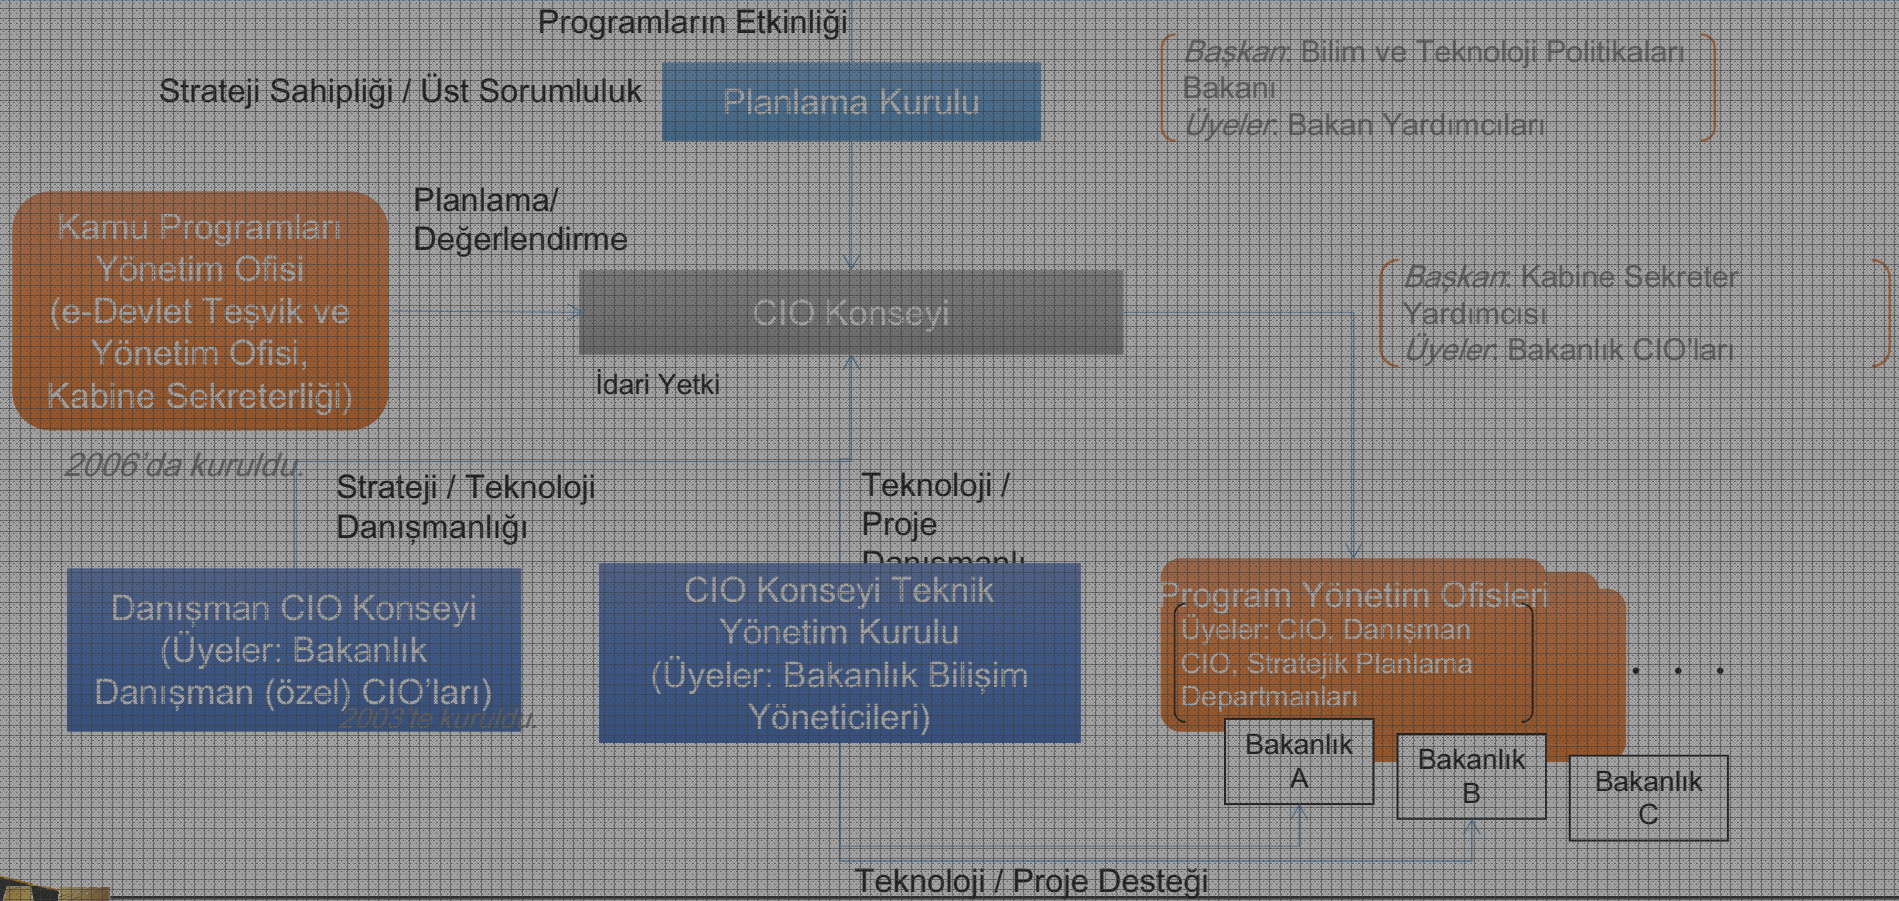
Programların Etkinliği

Strateji Sahipliği / Üst Sorumluluk

Planlama Kurulu

*Başkan*: Bilim ve Teknoloji Politikaları Bakanı
*Üyeler*: Bakan Yardımcıları

Kamu Programları Yönetim Ofisi (e-Devlet Teşvik ve Yönetim Ofisi, Kabine Sekreterliği)

2006'da kuruldu.

Planlama/ Değerlendirme

CIO Konseyi

*Başkan*: Kabine Sekreter Yardımcısı
*Üyeler*: Bakanlık CIO'ları

İdari Yetki

Strateji / Teknoloji Danışmanlığı

Teknoloji / Proje Danışmanlı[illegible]

Danışman CIO Konseyi (Üyeler: Bakanlık Danışman (özel) CIO'ları)

2003'te kuruldu.

CIO Konseyi Teknik Yönetim Kurulu (Üyeler: Bakanlık Bilişim Yöneticileri)

Program Yönetim Ofisleri

Üyeler: CIO, Danışman CIO, Stratejik Planlama Departmanları

. . .

Bakanlık A

Bakanlık B

Bakanlık C

Teknoloji / Proje Desteği